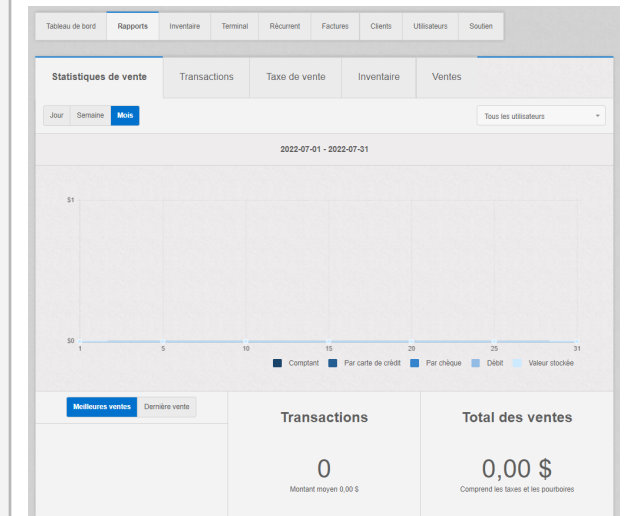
Tableau de bord Rapports Inventaire Terminal Récurrent Factures Clients Utilisateurs Soutien

Statistiques de vente Transactions Taxe de vente Inventaire Ventes

Jour Semaine Mois

Tous les utilisateurs

2022-07-01 - 2022-07-31

$1

$0

1 5 10 15 20 25 31

Comptant Par carte de crédit Par chèque Débit Valeur stockée

Meilleures ventes Dernière vente

Transactions

0

Montant moyen 0,00 $

Total des ventes

0,00 $

Comprend les taxes et les pourboires